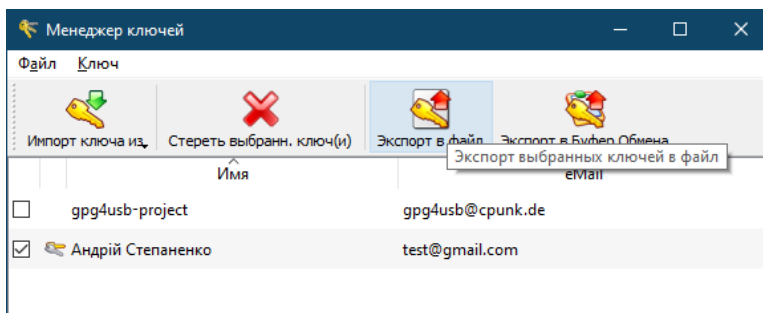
Менеджер ключей

Файл Ключ

Импорт ключа из

Стереть выбранн. ключ(и)

Экспорт в файл

Экспорт в Буфер Обмена

Экспорт выбранных ключей в файл

Имя

eMail

| | Имя | eMail |
|---|---|---|
| ☐ | gpg4usb-project | gpg4usb@cpunk.de |
| ☑ | Андрій Степаненко | test@gmail.com |